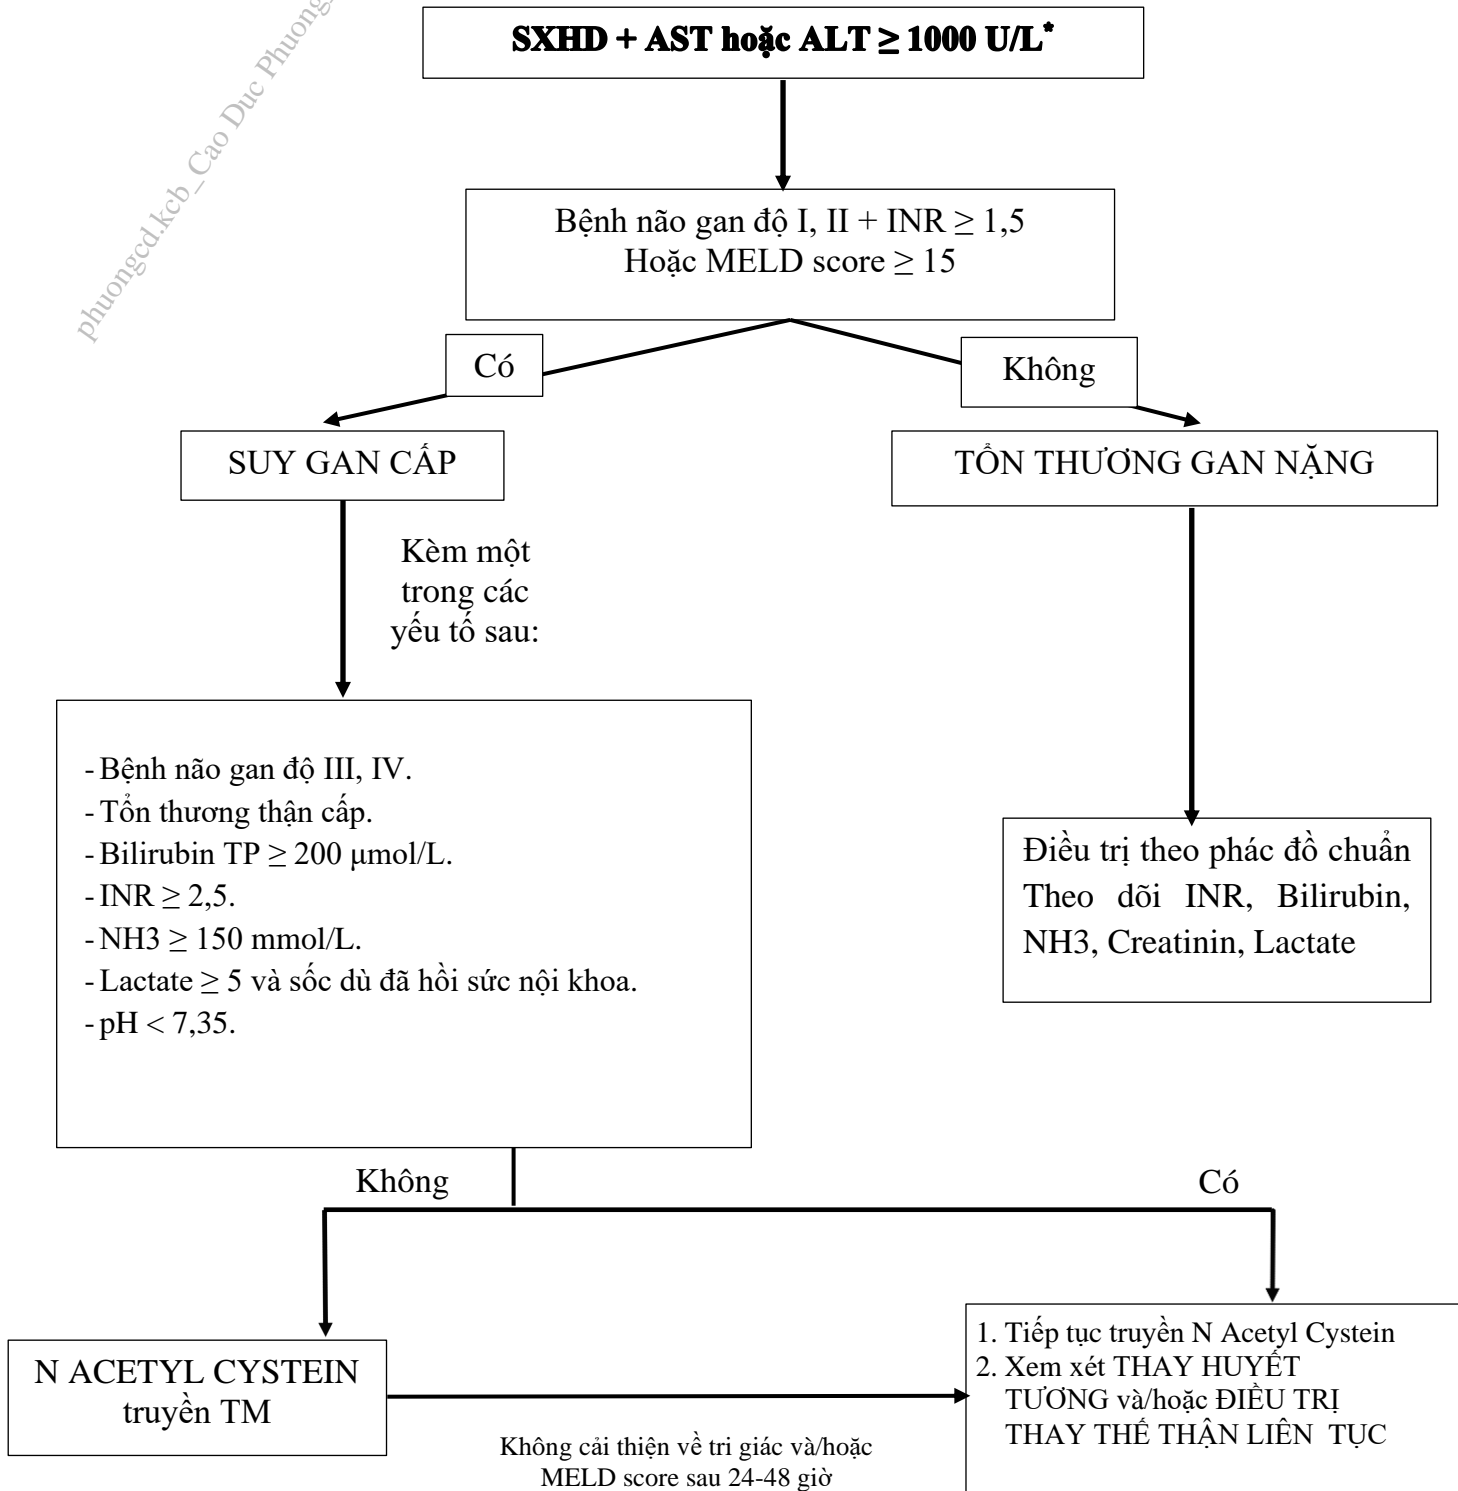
phuongcd.kcb_Cao Duc Phuong

SXHD + AST hoặc ALT ≥ 1000 U/L*

Bệnh não gan độ I, II + INR ≥ 1,5
Hoặc MELD score ≥ 15

Có

Không

SUY GAN CẤP

TỔN THƯƠNG GAN NẶNG

Kèm một trong các yếu tố sau:

- Bệnh não gan độ III, IV.
- Tổn thương thận cấp.
- Bilirubin TP ≥ 200 μmol/L.
- INR ≥ 2,5.
- NH3 ≥ 150 mmol/L.
- Lactate ≥ 5 và sốc dù đã hồi sức nội khoa.
- pH < 7,35.

Điều trị theo phác đồ chuẩn
Theo dõi INR, Bilirubin, NH3, Creatinin, Lactate

Không

Có

N ACETYL CYSTEIN
truyền TM

Không cải thiện về tri giác và/hoặc MELD score sau 24-48 giờ

1. Tiếp tục truyền N Acetyl Cystein
2. Xem xét THAY HUYẾT TƯƠNG và/hoặc ĐIỀU TRỊ THAY THẾ THẬN LIÊN TỤC